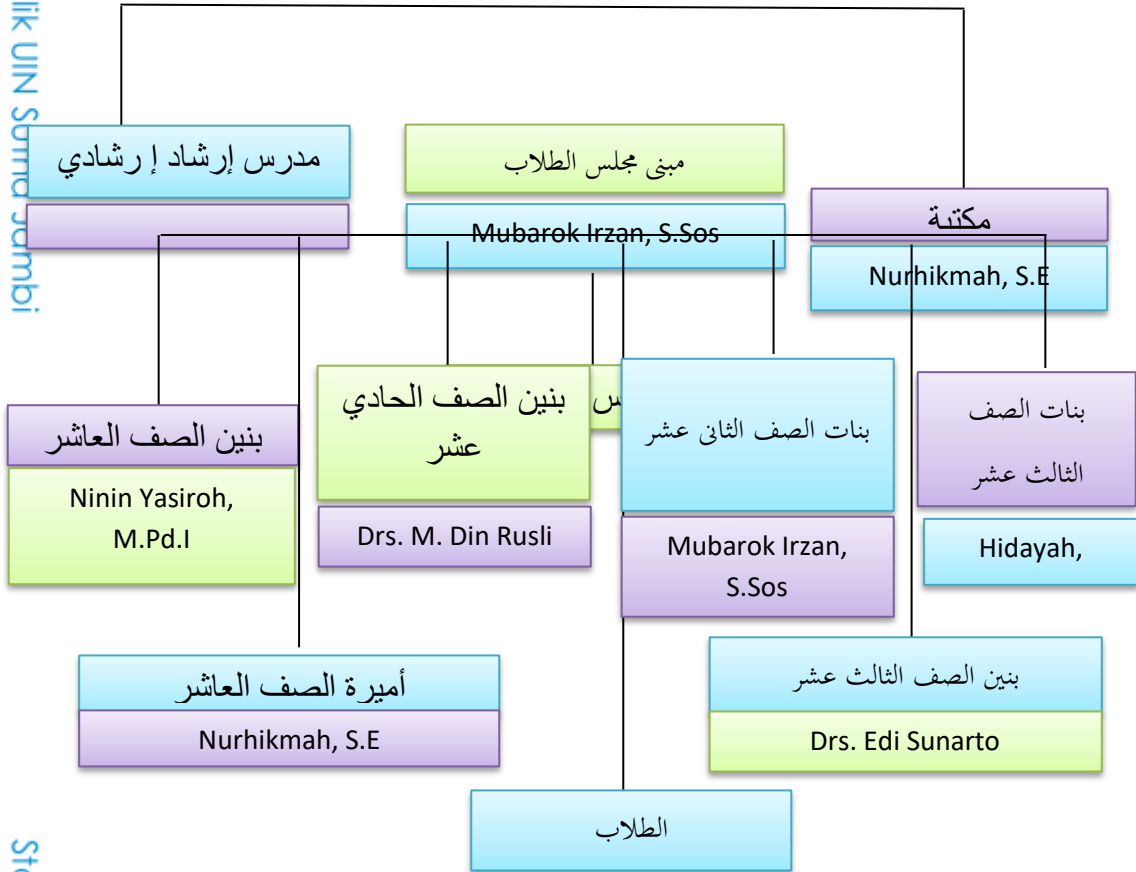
lik UIN Sutha Jambi

مدرس إرشاد إ رشادي

مبنى مجلس الطلاب

Mubarok Irzan, S.Sos

مكتبة

Nurhikmah, S.E

بنين الصف العاشر

Ninin Yasiroh, M.Pd.I

بنين الصف الحادي عشر

Drs. M. Din Rusli

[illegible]س

بنات الصف الثاني عشر

Mubarok Irzan, S.Sos

بنات الصف الثالث عشر

Hidayah,

أميرة الصف العاشر

Nurhikmah, S.E

بنين الصف الثالث عشر

Drs. Edi Sunarto

الطلاب

Sta